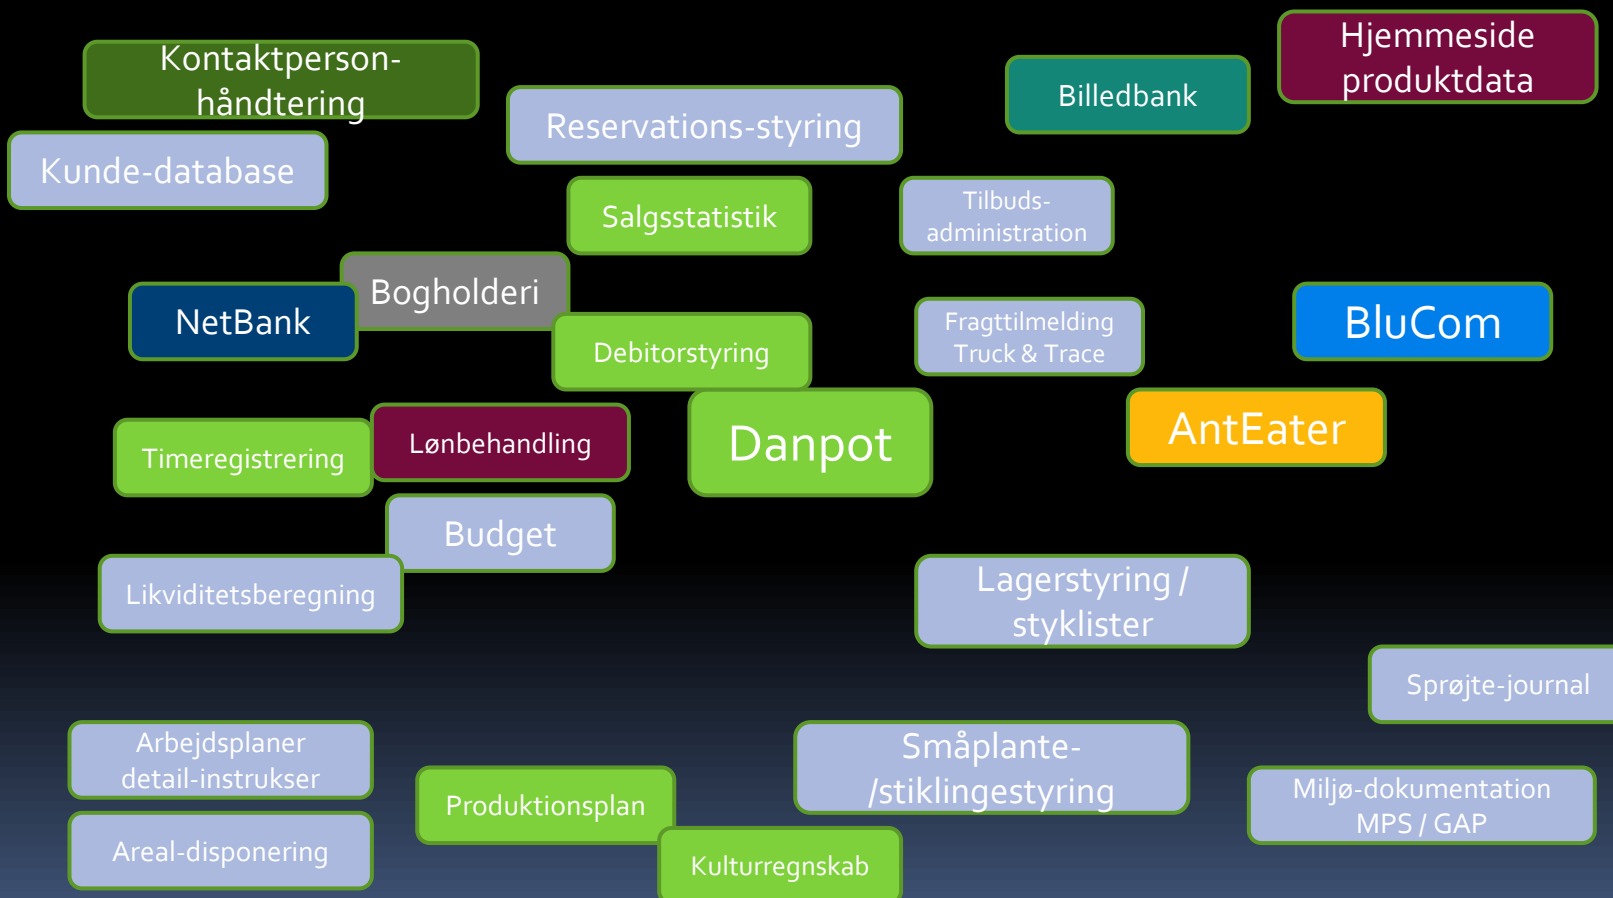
Kontaktperson-håndtering

Hjemmeside produktdata

Billedbank

Reservations-styring

Kunde-database

Salgsstatistik

Tilbuds-administration

Bogholderi

NetBank

Debitorstyring

Fragttilmelding Truck & Trace

BluCom

Danpot

AntEater

Timeregistrering

Lønbehandling

Budget

Likviditetsberegning

Lagerstyring / styklister

Sprøjte-journal

Arbejdsplaner detail-instrukser

Småplante-/stiklingestyring

Produktionsplan

Miljø-dokumentation MPS / GAP

Areal-disponering

Kulturregnskab